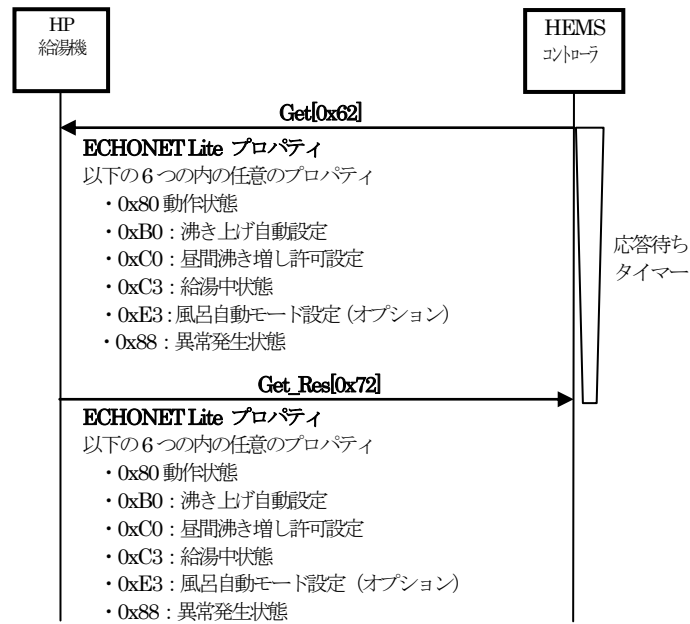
HP
給湯機

HEMS
コントローラ

Get[0x62]

ECHONET Lite プロパティ
以下の6つの内の任意のプロパティ
・0x80 動作状態
・0xB0：沸き上げ自動設定
・0xC0：昼間沸き増し許可設定
・0xC3：給湯中状態
・0xE3：風呂自動モード設定（オプション）
・0x88：異常発生状態

応答待ち
タイマー

Get_Res[0x72]

ECHONET Lite プロパティ
以下の6つの内の任意のプロパティ
・0x80 動作状態
・0xB0：沸き上げ自動設定
・0xC0：昼間沸き増し許可設定
・0xC3：給湯中状態
・0xE3：風呂自動モード設定（オプション）
・0x88：異常発生状態